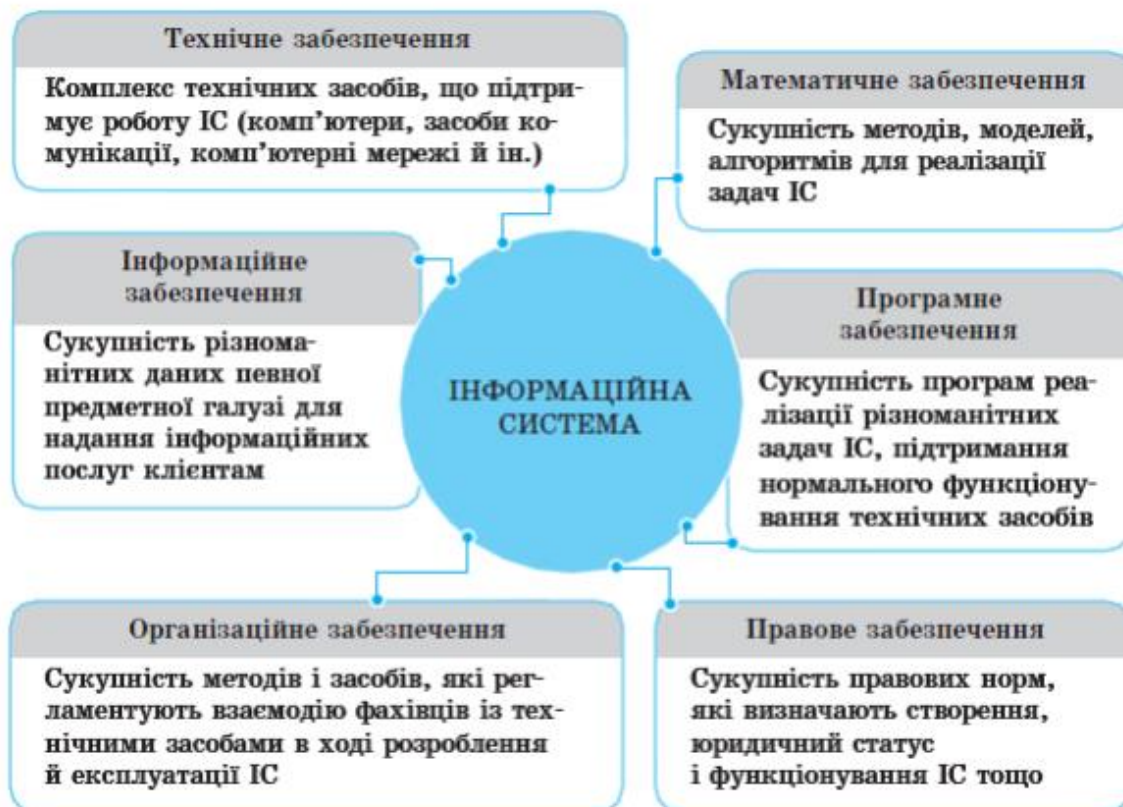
Технічне забезпечення

Комплекс технічних засобів, що підтримує роботу ІС (комп'ютери, засоби комунікації, комп'ютерні мережі й ін.)

Математичне забезпечення

Сукупність методів, моделей, алгоритмів для реалізації задач ІС

Інформаційне забезпечення

Сукупність різноманітних даних певної предметної галузі для надання інформаційних послуг клієнтам

ІНФОРМАЦІЙНА СИСТЕМА

Програмне забезпечення

Сукупність програм реалізації різноманітних задач ІС, підтримання нормального функціонування технічних засобів

Організаційне забезпечення

Сукупність методів і засобів, які регламентують взаємодію фахівців із технічними засобами в ході розроблення й експлуатації ІС

Правове забезпечення

Сукупність правових норм, які визначають створення, юридичний статус і функціонування ІС тощо